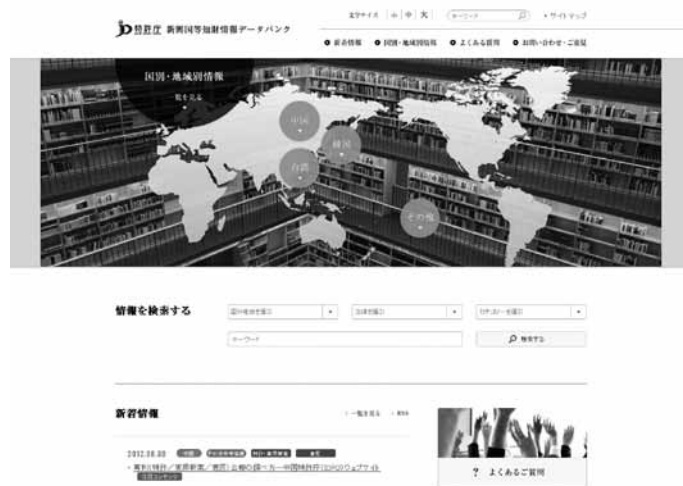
特許庁 新興国等知財情報データバンク

文字サイズ 小 中 大 キーワード サイトマップ

新着情報 国別・地域別情報 よくある質問 お問い合わせ・ご意見

国別・地域別情報
一覧を見る

中国
韓国
台湾
その他

情報を検索する

国や地域を選ぶ
分類を選ぶ
カテゴリーを選ぶ
キーワード
検索する

新着情報
一覧を見る RSS

2012.10.30 中国 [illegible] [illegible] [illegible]
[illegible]

よくあるご質問